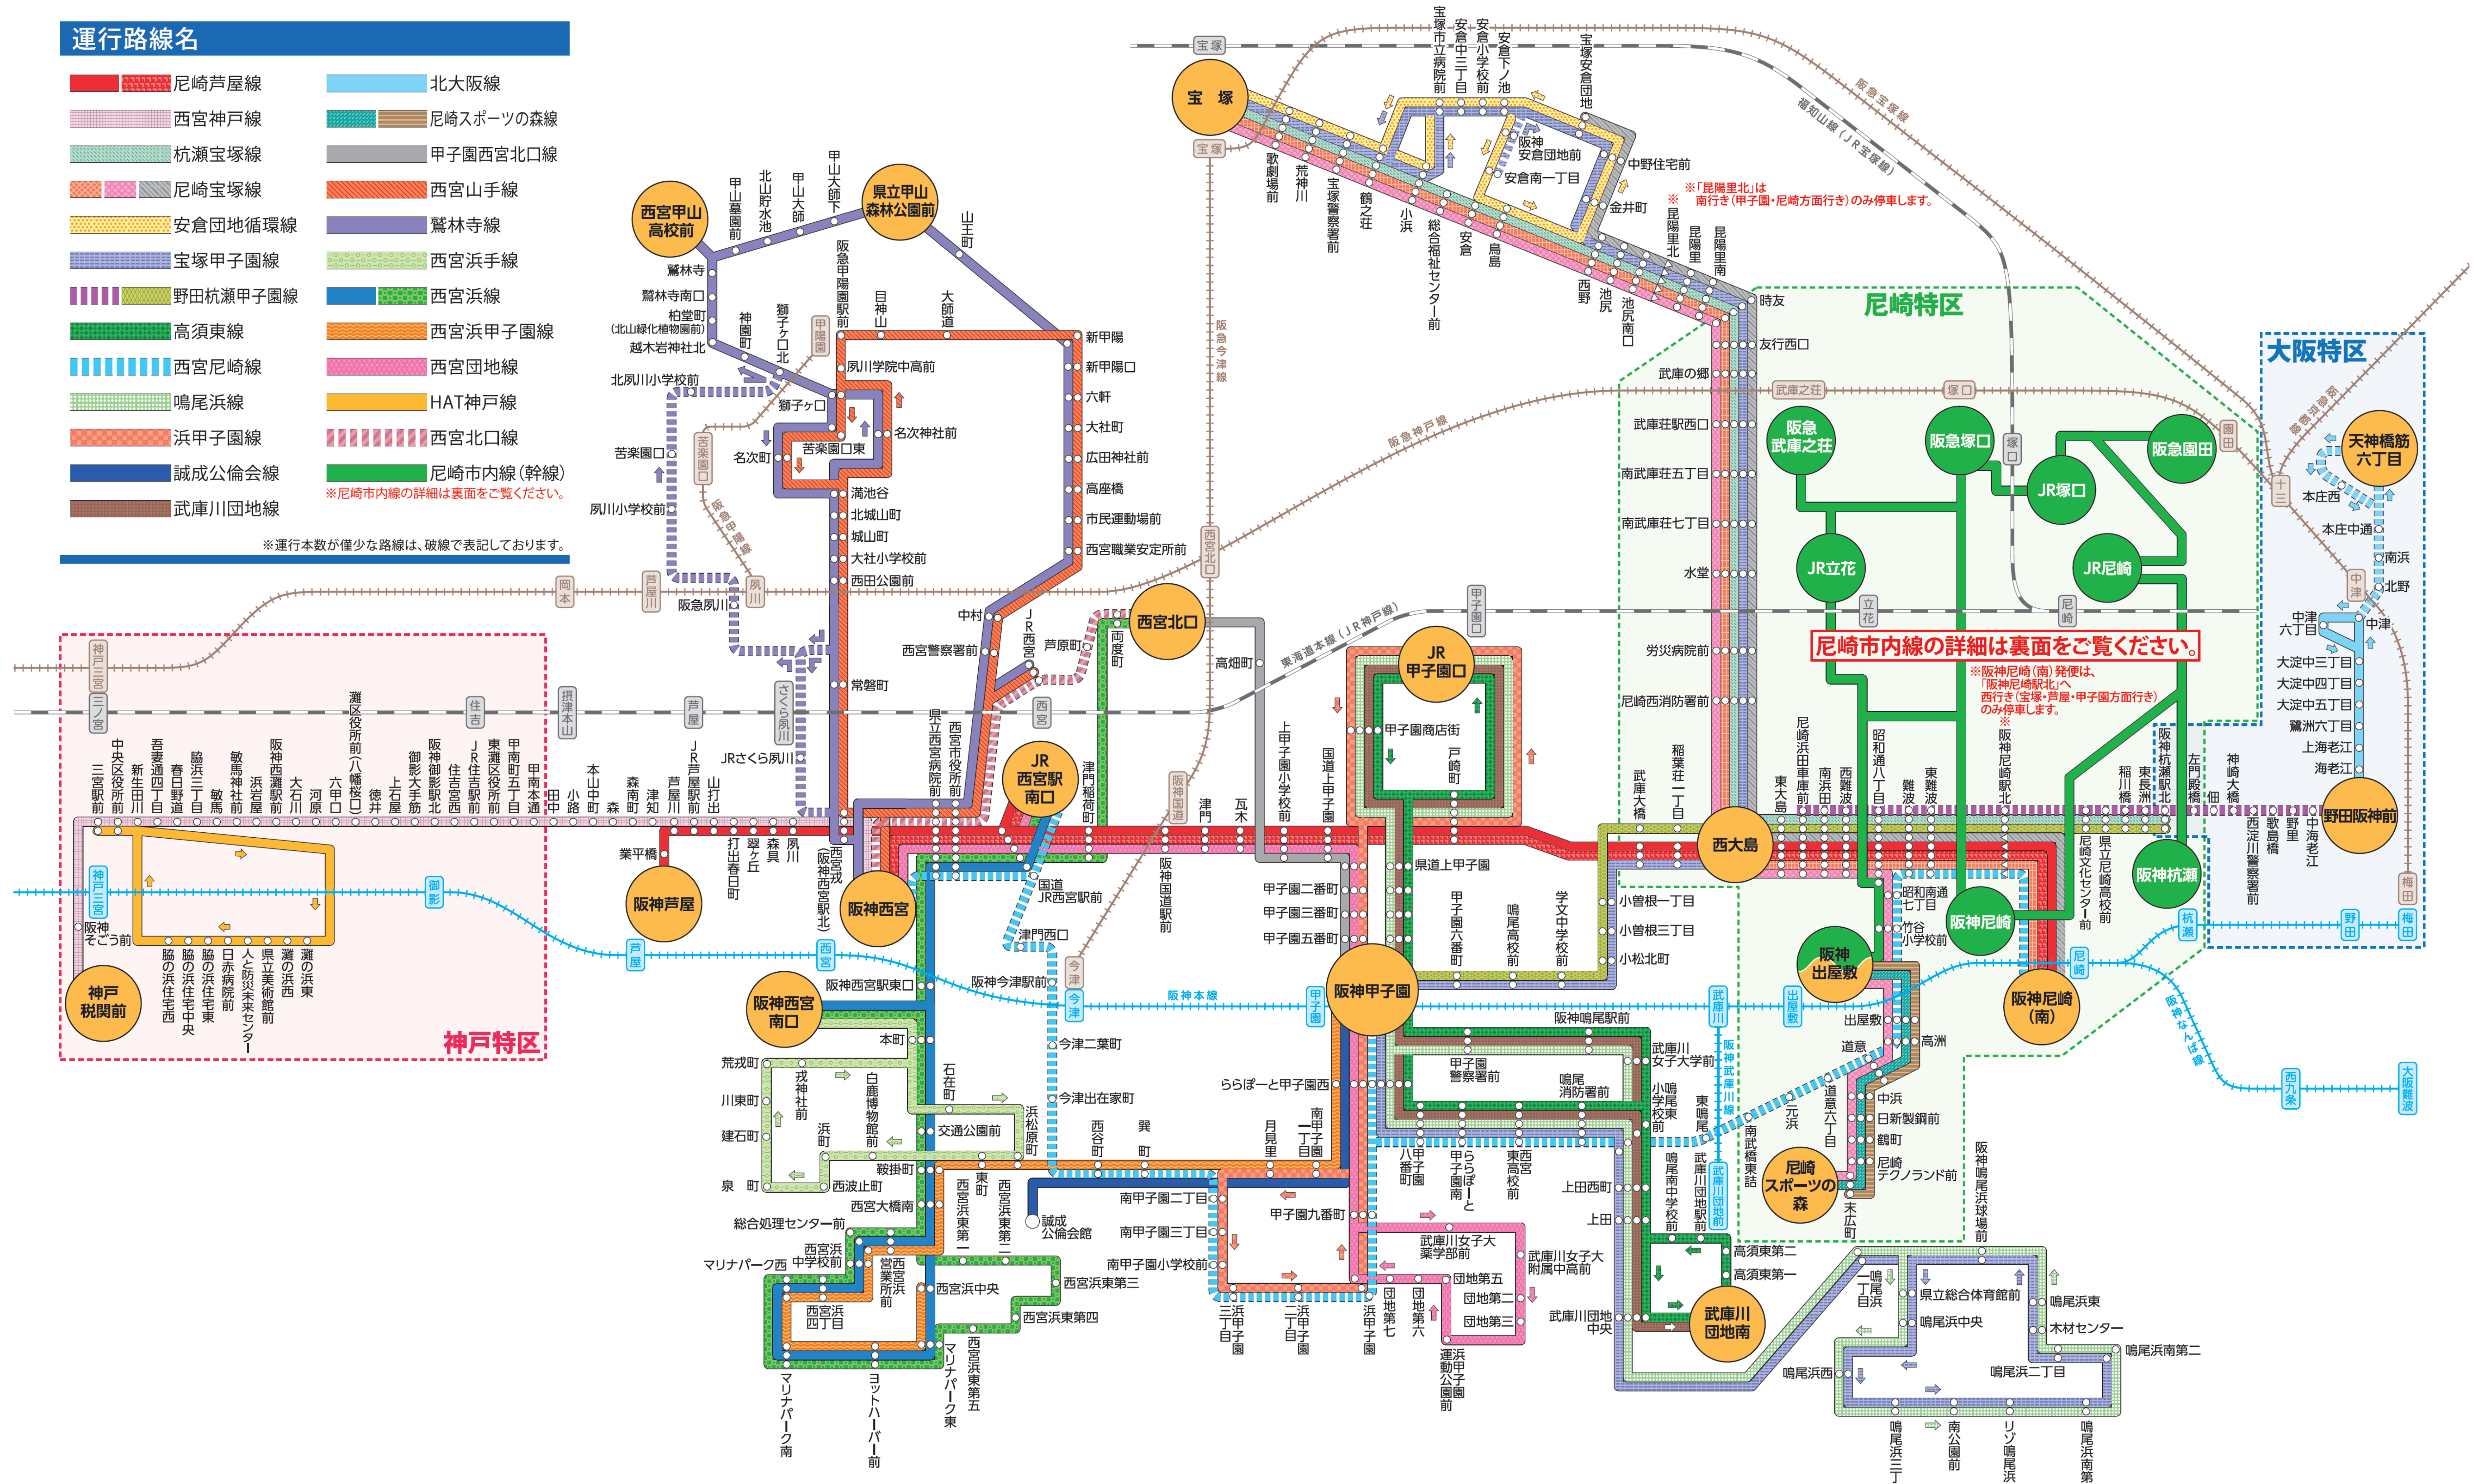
運行路線名

尼崎芦屋線
西宮神戸線
杭瀬宝塚線
尼崎宝塚線
安倉団地循環線
宝塚甲子園線
野田杭瀬甲子園線
高須東線
西宮尼崎線
鳴尾浜線
浜甲子園線
誠成公倫会線
武庫川団地線
北大阪線
尼崎スポーツの森線
甲子園西宮北口線
西宮山手線
鷲林寺線
西宮浜手線
西宮浜線
西宮浜甲子園線
西宮団地線
HAT神戸線
西宮北口線
尼崎市内線（幹線）
※尼崎市内線の詳細は裏面をご覧ください。
※運行本数が僅少な路線は、破線で表記しております。

宝塚
宝塚市立病院前
安倉中三丁目
安倉小学校前
安倉下ノ池
宝塚安倉団地
阪神安倉団地前
安倉南一丁目
中野住宅前
金井町
歌劇場前
荒神川
宝塚警察署前
鶴之荘
小浜
総合福祉センター前
安倉
鳥島
西野
池尻
池尻南口
昆陽里北
昆陽里
昆陽里南
※「昆陽里北」は南行き（甲子園・尼崎方面行き）のみ停車します。
時友
友行西口
武庫の郷
武庫荘駅西口
南武庫荘五丁目
南武庫荘七丁目
水堂
労災病院前
尼崎西消防署前
尼崎特区
大阪特区
阪急武庫之荘
阪急塚口
阪急園田
JR塚口
JR立花
JR尼崎
尼崎市内線の詳細は裏面をご覧ください。
※阪神尼崎（南）発便は、「阪神尼崎駅北」へ西行き（宝塚・芦屋・甲子園方面行き）のみ停車します。
天神橋筋六丁目
本庄西
本庄中通
南浜
北野
中津六丁目
中津
大淀中三丁目
大淀中四丁目
大淀中五丁目
鷺洲六丁目
上海老江
海老江
野田阪神前
西淀川警察署前
歌島橋
野里
中海老江
神崎大橋
左門殿橋
佃
阪神杭瀬駅北
東長洲
稲川橋
尼崎文化センター前
県立尼崎高校前
阪神杭瀬
武庫大橋
稲葉荘一丁目
西大島
東大島
尼崎浜田車庫前
南浜田
西難波
昭和通八丁目
難波
東難波
阪神尼崎駅北
昭和南通七丁目
竹谷小学校前
阪神尼崎
阪神出屋敷
阪神尼崎（南）
出屋敷
道意
高洲
中浜
日新製鋼前
鶴町
尼崎テクノランド前
末広町
元浜
道意六丁目
南武庫橋東詰
尼崎スポーツの森
阪神鳴尾球場前
西宮甲山高校前
県立甲山森林公園前
甲山墓園前
北山貯水池
甲山大師
甲山大師下
山王町
鷲林寺
鷲林寺南口
柏堂町（北山緑化植物園前）
越木岩神社北
北夙川小学校前
苦楽園口
夙川小学校前
阪急夙川
神園町
獅子ケ口北
獅子ケ口
名次町
苦楽園口東
名次神社前
阪急甲陽園駅前
目神山
大師道
夙川学院中高前
新甲陽
新甲陽口
六軒
大社町
広田神社前
高座橋
市民運動場前
西宮職業安定所前
満池谷
北城山町
城山町
大社小学校前
西田公園前
中村
西宮警察署前
JR西宮
芦原町
常磐町
西宮北口
両度町
高畑町
JR甲子園口
甲子園商店街
戸崎町
上甲子園小学校前
国道上甲子園
県道上甲子園
甲子園二番町
甲子園三番町
甲子園五番町
甲子園六番町
鳴尾高校前
学文中学校前
小曽根一丁目
小曽根三丁目
小松北町
阪神甲子園
阪神鳴尾駅前
武庫川女子大学前
甲子園警察署前
鳴尾消防署前
小鳴尾学校東
東鳴尾
上田西町
上田
高須東第二
高須東第一
武庫川団地南
武庫川団地中央
鳴尾南中学校前
武庫川団地前
武庫川女子大附属中高前
武庫川女子大薬学部前
団地第五
団地第二
団地第三
団地第七
団地第六
浜甲子園運動公園前
一鳴尾丁目浜
県立総合体育館前
鳴尾浜中央
鳴尾浜東
木材センター
鳴尾浜南第二
鳴尾浜西
鳴尾浜二丁目
鳴尾浜三丁目
南公園前
リゾ鳴尾浜
鳴尾浜南第一
ららぽーと甲子園西
南甲子園一丁目
八甲子番町
甲子園ららぽーと
東西高宮校前
南甲子園二丁目
南甲子園三丁目
甲子園九番町
南甲子園小学校前
三浜甲子丁目園
二浜甲子丁目園
浜甲子園
月見里
西谷町
巽町
津門西口
今津二葉町
今津出在家町
国道JR西宮駅前
阪神今津駅前
JR西宮駅南口
津門稲荷町
阪神国道駅前
津門
瓦木
阪神西宮
阪神西宮南口
阪神西宮駅東口
本町
荒戎町
川東町
建石町
泉町
戎神社前
浜町
白鹿記念酒造博物館前
石在町
交通公園前
浜松原町
鞍掛町
西波止町
西宮大橋南
総合処理センター前
西宮浜中学校前
マリナパーク西
西宮浜四丁目
西宮浜営業所前
西宮浜中央
西宮浜東第三
西宮浜東第四
西宮浜東第一
西宮浜東第二
西宮浜東第五
マリナパーク東
マリナパーク南
ヨットハーバー前
誠成公倫会館
南甲子園二丁目
南甲子園三丁目
西宮市役所前
県立西宮病院前
西宮戎（阪神西宮駅北）
JRさくら夙川
阪神芦屋
業平橋
打出春日町
翠ケ丘
森具
夙川
山打出
芦屋川
JR芦屋駅前
津知
森南町
森
本山中町
小路
田中
甲南本通
甲南町五丁目
東灘区役所前
JR住吉駅前
住吉西
阪神御影駅北
御影大手筋
阪神西灘駅前
大石川
河原
六甲口
徳井
上石屋
灘区役所前（八幡桜口）
敏馬神社前
敏馬
脇浜三丁目
春日野道
吾妻通四丁目
新生田川
中央区役所前
三宮駅前
阪神そごう前
神戸税関前
脇の浜住宅西
脇の浜住宅中央
脇の浜住宅東
日赤病院前
人と防災未来センター
県立美術館前
灘の浜西
灘の浜東
神戸特区
宝塚
阪急宝塚線
福知山線（JR宝塚線）
阪急今津線
阪急神戸線
阪急甲陽線
東海道本線（JR神戸線）
阪神本線
阪神なんば線
阪神武庫川線
武庫之荘
塚口
園田
十三
立花
尼崎
甲子園口
西宮北口
甲陽園
苦楽園口
夙川
さくら夙川
岡本
芦屋川
摂津本山
住吉
芦屋
西宮
神戸三宮
三ノ宮
御影
今津
阪神国道
武庫川
出屋敷
杭瀬
野田
梅田
西九条
大阪難波
中津